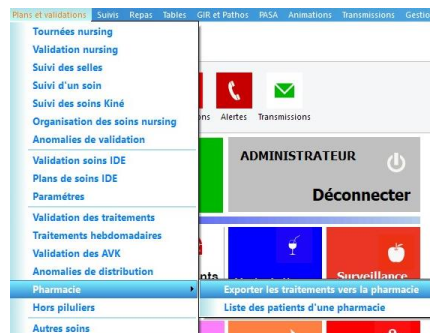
Plans et validations Suivis Repas Tables GIR et Pathos PASA Animations Transmissions Gestio

Tournées nursing
Validation nursing
Suivi des selles
Suivi d'un soin
Suivi des soins Kiné
Organisation des soins nursing
Anomalies de validation
Validation soins IDE
Plans de soins IDE
Paramètres
Validation des traitements
Traitements hebdomadaires
Validation des AVK
Anomalies de distribution
Pharmacie
Hors piluliers
Autres soins

Exporter les traitements vers la pharmacie
Liste des patients d'une pharmacie

ns Alertes Transmissions

ADMINISTRATEUR
Déconnecter

nts
Surveillance